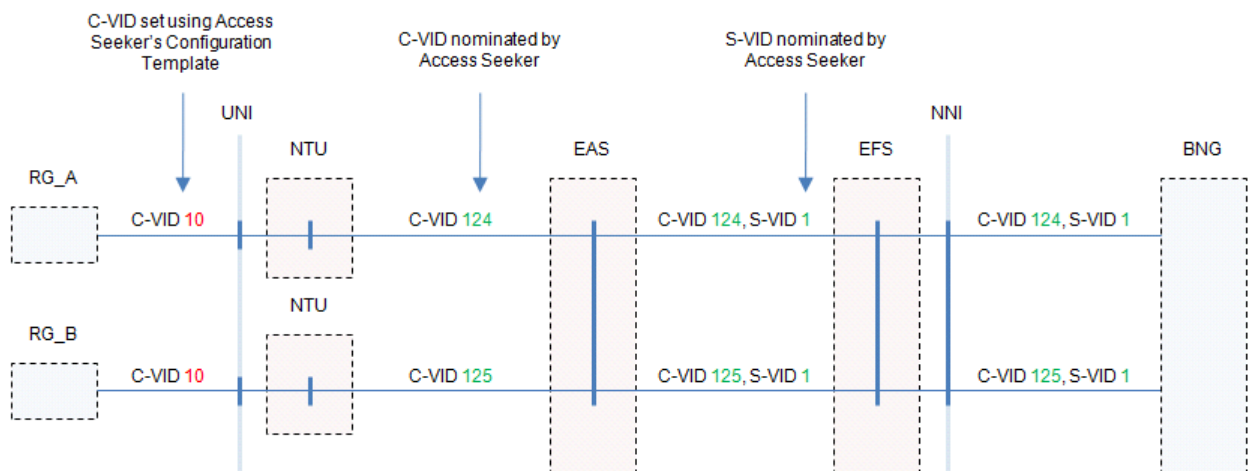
C-VID set using Access Seeker's Configuration Template

C-VID nominated by Access Seeker

S-VID nominated by Access Seeker

UNI

NNI

NTU

EAS

EFS

BNG

RG_A

C-VID 10

C-VID 124

C-VID 124, S-VID 1

C-VID 124, S-VID 1

NTU

RG_B

C-VID 10

C-VID 125

C-VID 125, S-VID 1

C-VID 125, S-VID 1